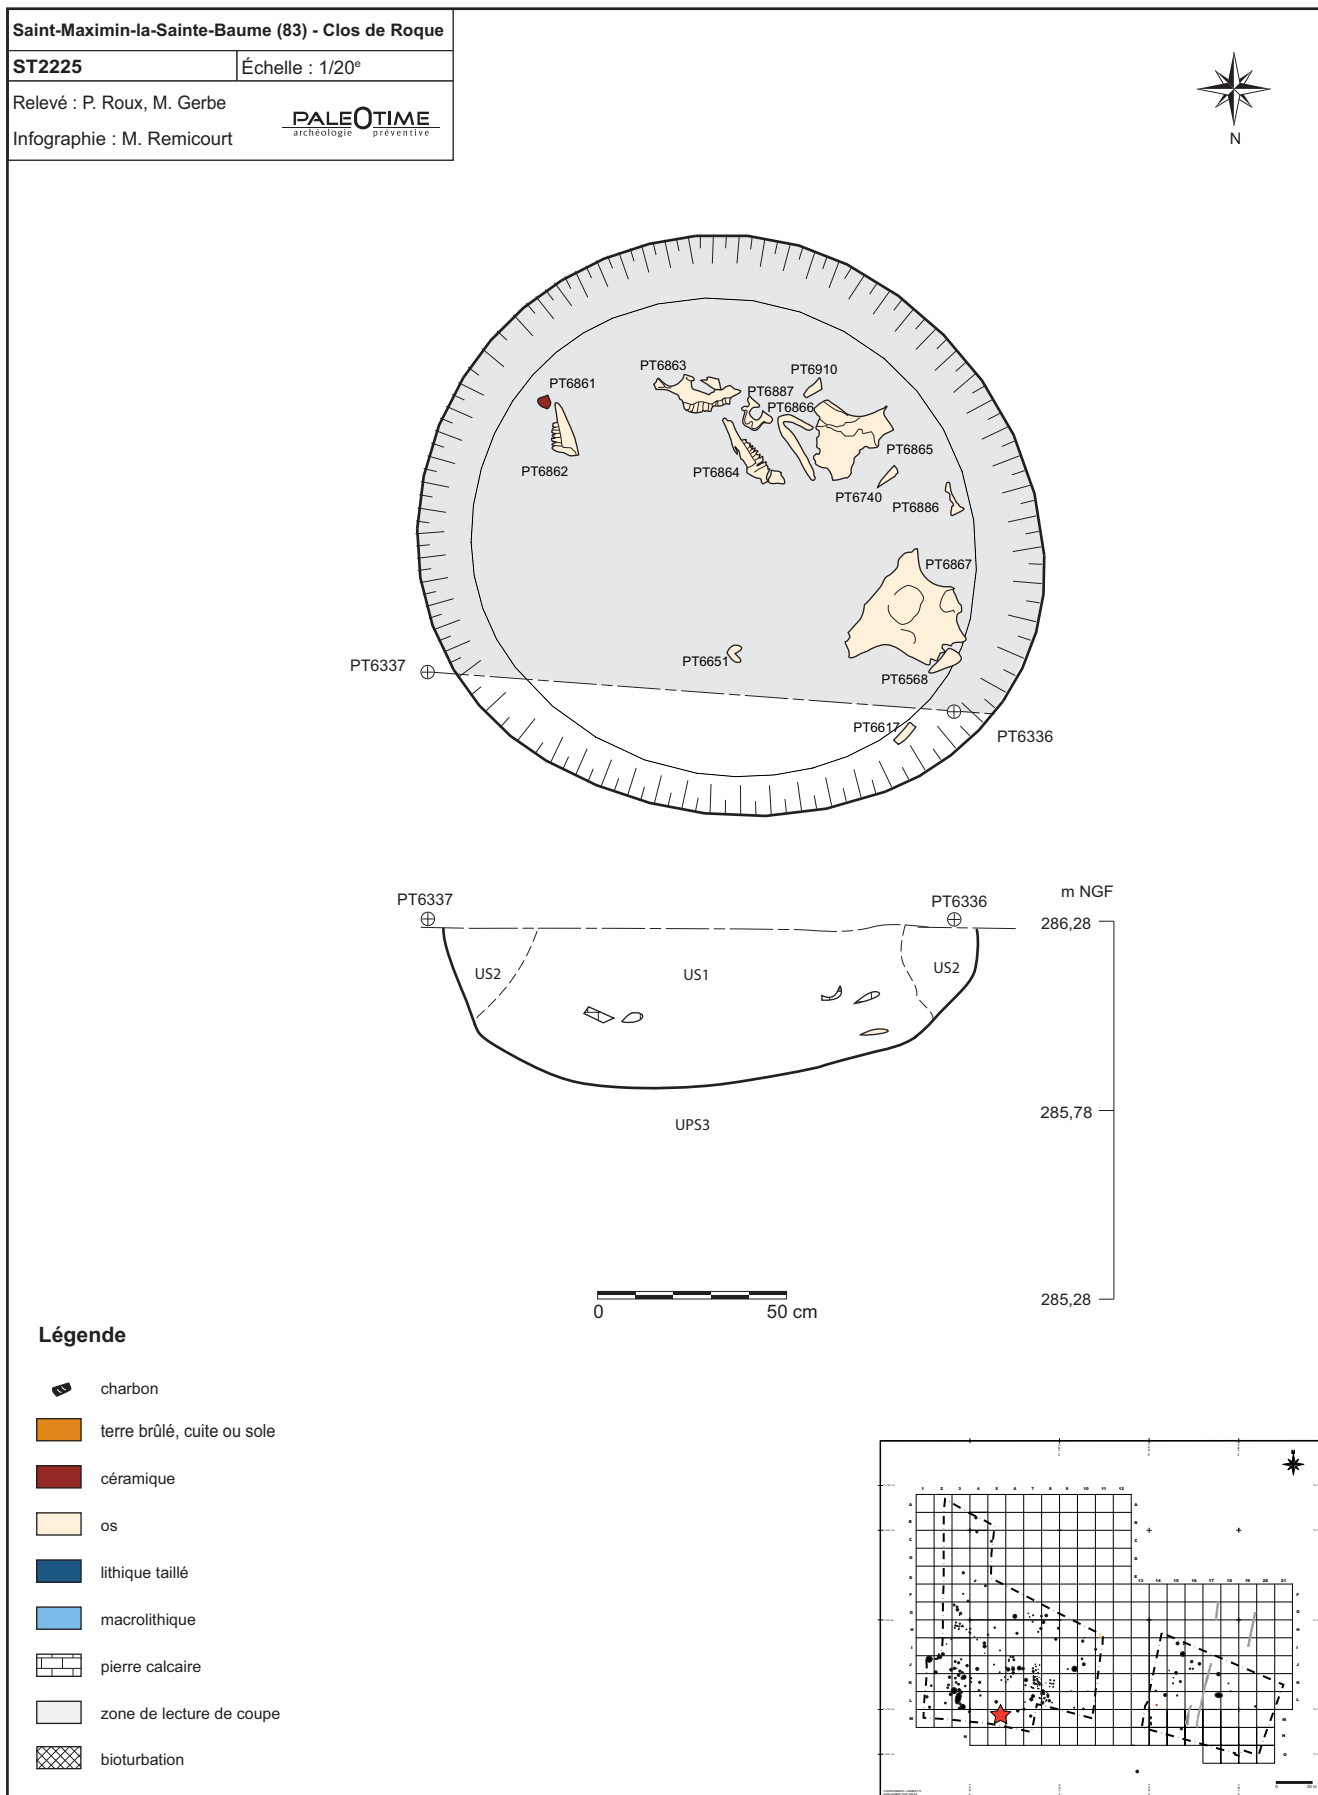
Saint-Maximin-la-Sainte-Baume (83) - Clos de Roque

ST2225 | Échelle : 1/20$^e$

Relevé : P. Roux, M. Gerbe

Infographie : M. Remicourt

PALEOTIME archéologie préventive

N

PT6863
PT6910
PT6861
PT6887
PT6866
PT6865
PT6862
PT6864
PT6740
PT6886
PT6867
PT6337
PT6651
PT6568
PT6617
PT6336

PT6337
PT6336
m NGF
286,28
US2
US1
US2
UPS3
285,78
285,28

0
50 cm

Légende

charbon
terre brûlé, cuite ou sole
céramique
os
lithique taillé
macrolithique
pierre calcaire
zone de lecture de coupe
bioturbation

1 2 3 4 5 6 7 8 9 10 11 12
13 14 15 16 17 18 19 20 21
A B C D E F G H I J K L M N
F G H I J K L M N O